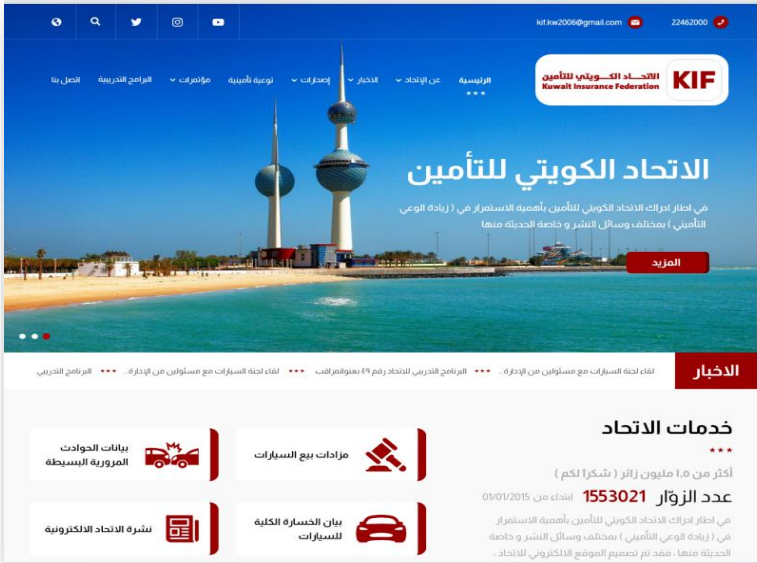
22462000 kif.kw2006@gmail.com

KIF الاتحاد الكويتي للتأمين Kuwait Insurance Federation

الرئيسية عن الإتحاد الاخبار إصدارات توعية تأمينية مؤتمرات البرامج التدريبية اتصل بنا

الاتحاد الكويتي للتأمين

في اطار ادراك الاتحاد الكويتي للتأمين بأهمية الاستمرار في ( زيادة الوعي التأميني ) بمختلف وسائل النشر و خاصة الحديثة منها

المزيد

الاخبار

لقاء لجنة السيارات مع مسئولين من الإدارة... البرنامج التدريبي للاتحاد رقم ٤٩ بعنوانمراقب لقاء لجنة السيارات مع مسئولين من الإدارة... البرنامج التدريبي

خدمات الاتحاد

أكثر من ١،٥ مليون زائر ( شكراً لكم )

عدد الزوّار 1553021 ابتداء من 01/01/2015

في اطار ادراك الاتحاد الكويتي للتأمين بأهمية الاستمرار في ( زيادة الوعي التأميني ) بمختلف وسائل النشر و خاصة الحديثة منها ، فقد تم تصميم الموقع الالكتروني للاتحاد .

مزادات بيع السيارات

بيانات الحوادث المرورية البسيطة

بيان الخسارة الكلية للسيارات

نشرة الاتحاد الالكترونية